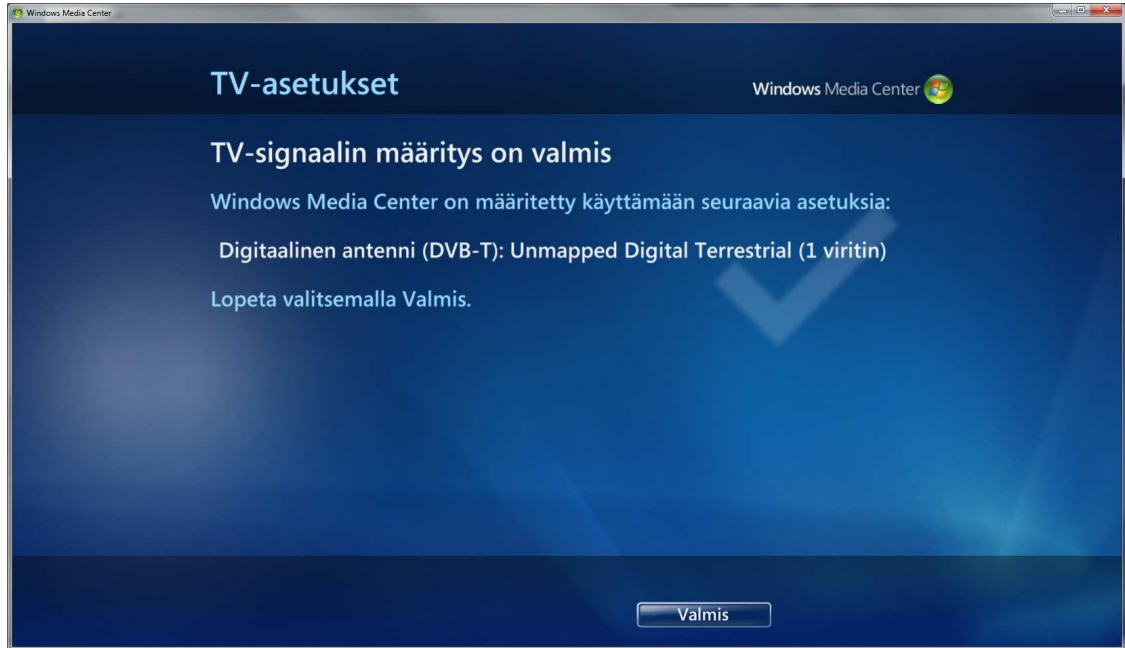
Windows Media Center

TV-asetukset

Windows Media Center

TV-signaalin määritys on valmis

Windows Media Center on määritetty käyttämään seuraavia asetuksia:

Digitaalinen antenni (DVB-T): Unmapped Digital Terrestrial (1 viritin)

Lopeta valitsemalla Valmis.

Valmis